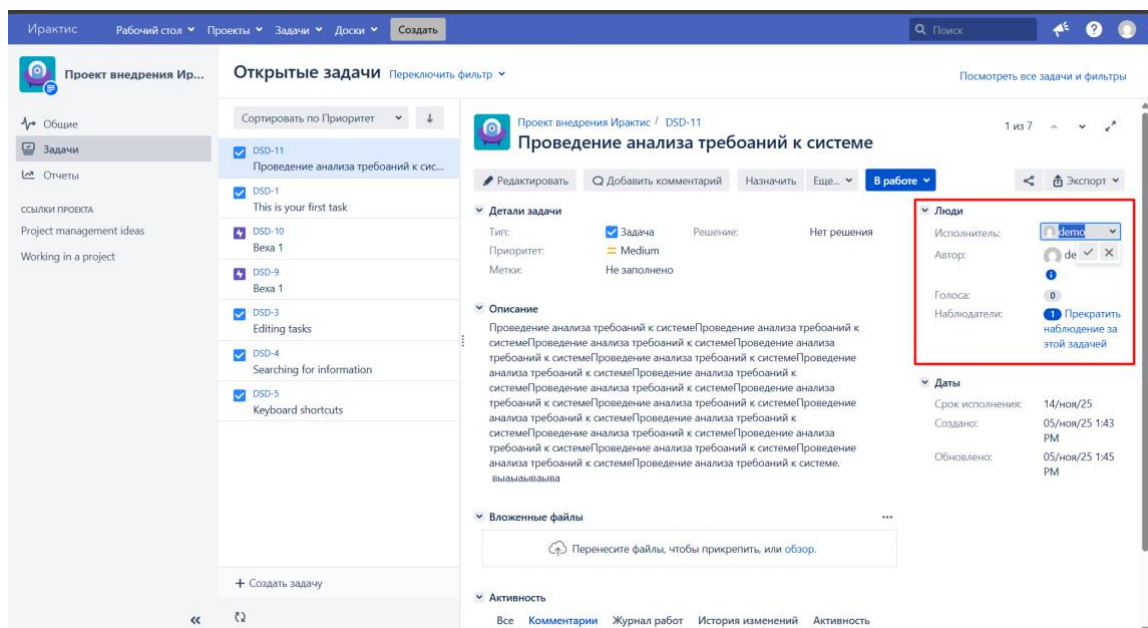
Ирактис Рабочий стол Проекты Задачи Доски Создать Поиск

Проект внедрения Ир...

Общие
Задачи
Отчеты

ССЫЛКИ ПРОЕКТА
Project management ideas
Working in a project

Открытые задачи Переключить фильтр

Посмотреть все задачи и фильтры

Сортировать по Приоритет

DSD-11
Проведение анализа требоаний к сис...
DSD-1
This is your first task
DSD-10
Веха 1
DSD-9
Веха 1
DSD-3
Editing tasks
DSD-4
Searching for information
DSD-5
Keyboard shortcuts

+ Создать задачу

Проект внедрения Иракис / DSD-11
Проведение анализа требоаний к системе

1 из 7

Редактировать Добавить комментарий Назначить Еще В работе Экспорт

Детали задачи
Тип: Задача Решение: Нет решения
Приоритет: Medium
Метки: Не заполнено

Описание
Проведение анализа требоаний к системеПроведение анализа требоаний к системеПроведение анализа требоаний к системеПроведение анализа требоаний к системеПроведение анализа требоаний к системеПроведение анализа требоаний к системеПроведение анализа требоаний к системеПроведение анализа требоаний к системеПроведение анализа требоаний к системеПроведение анализа требоаний к системеПроведение анализа требоаний к системеПроведение анализа требоаний к системеПроведение анализа требоаний к системеПроведение анализа требоаний к системеПроведение анализа требоаний к системеПроведение анализа требоаний к системе.
выаыаываыва

Вложенные файлы
Перенесите файлы, чтобы прикрепить, или обзор.

Активность
Все Комментарии Журнал работ История изменений Активность

Люди
Исполнитель: demo
Автор: de
Голоса: 0
Наблюдатели: 1 Прекратить наблюдение за этой задачей

Даты
Срок исполнения: 14/ноя/25
Создано: 05/ноя/25 1:43 PM
Обновлено: 05/ноя/25 1:45 PM